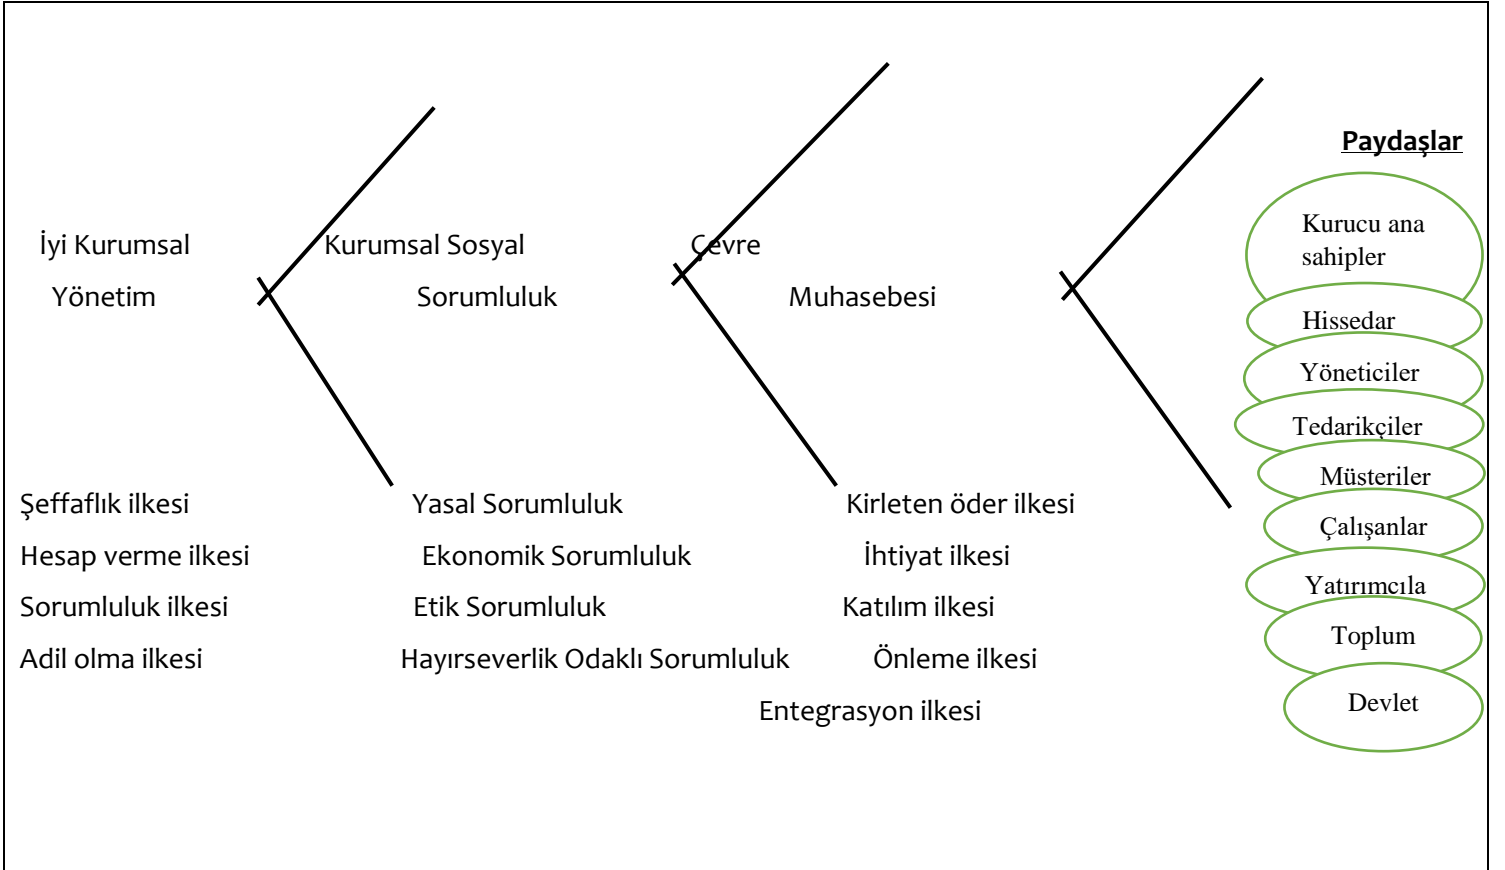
İyi Kurumsal Yönetim

Kurumsal Sosyal Sorumluluk

Çevre Muhasebesi

Paydaşlar

Kurucu ana sahipler

Hissedar

Yöneticiler

Tedarikçiler

Müsteriler

Çalışanlar

Yatırımcıla

Toplum

Devlet

Şeffaflık ilkesi
Hesap verme ilkesi
Sorumluluk ilkesi
Adil olma ilkesi

Yasal Sorumluluk
Ekonomik Sorumluluk
Etik Sorumluluk
Hayırseverlik Odaklı Sorumluluk

Kirleten öder ilkesi
İhtiyat ilkesi
Katılım ilkesi
Önleme ilkesi
Entegrasyon ilkesi